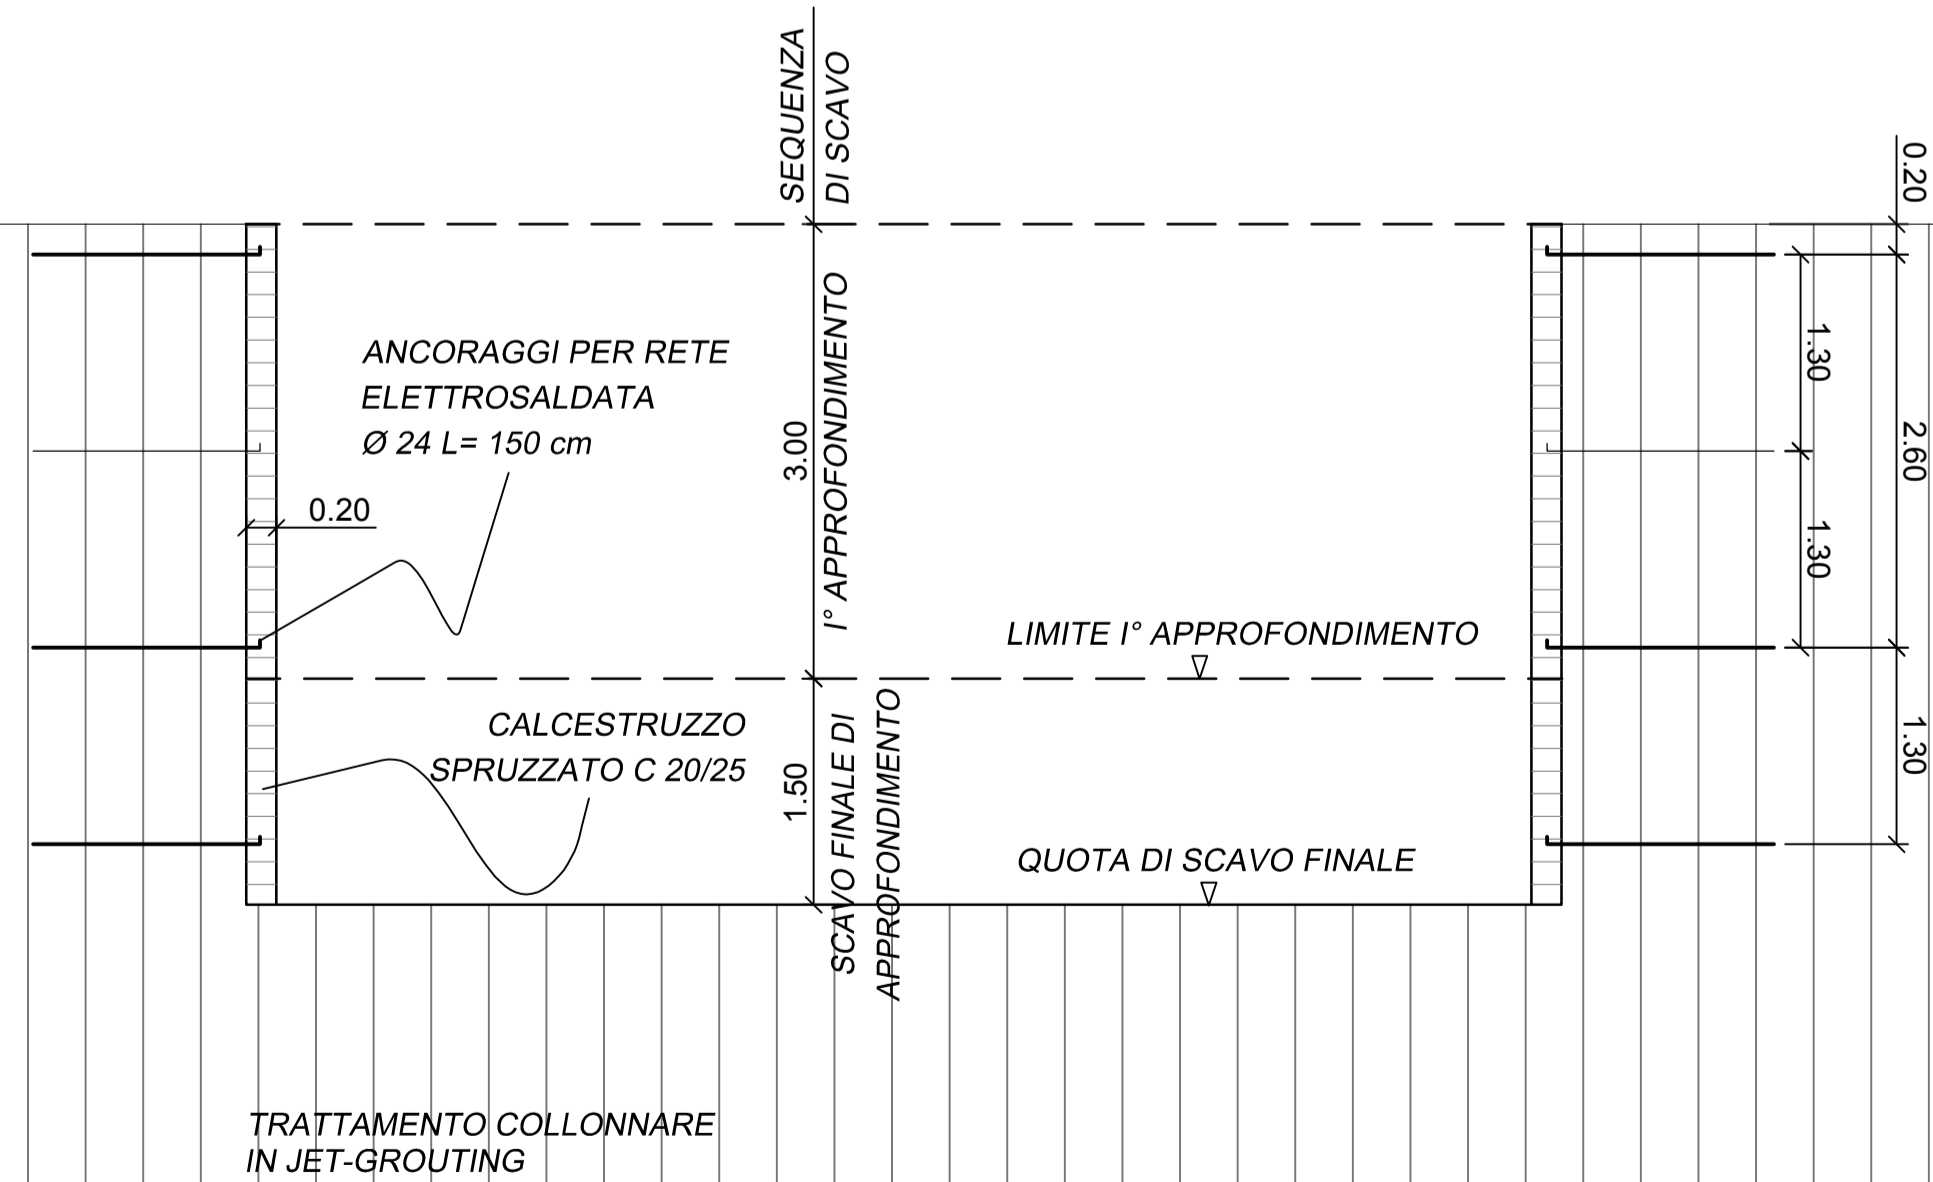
SEQUENZA DI SCAVO

0.20

ANCORAGGI PER RETE ELETTROSALDATA
Ø 24 L= 150 cm

3.00
I° APPROFONDIMENTO

1.30

2.60

0.20

1.30

LIMITE I° APPROFONDIMENTO

CALCESTRUZZO SPRUZZATO C 20/25

1.50
SCAVO FINALE DI APPROFONDIMENTO

1.30

QUOTA DI SCAVO FINALE

TRATTAMENTO COLLONNARE IN JET-GROUTING